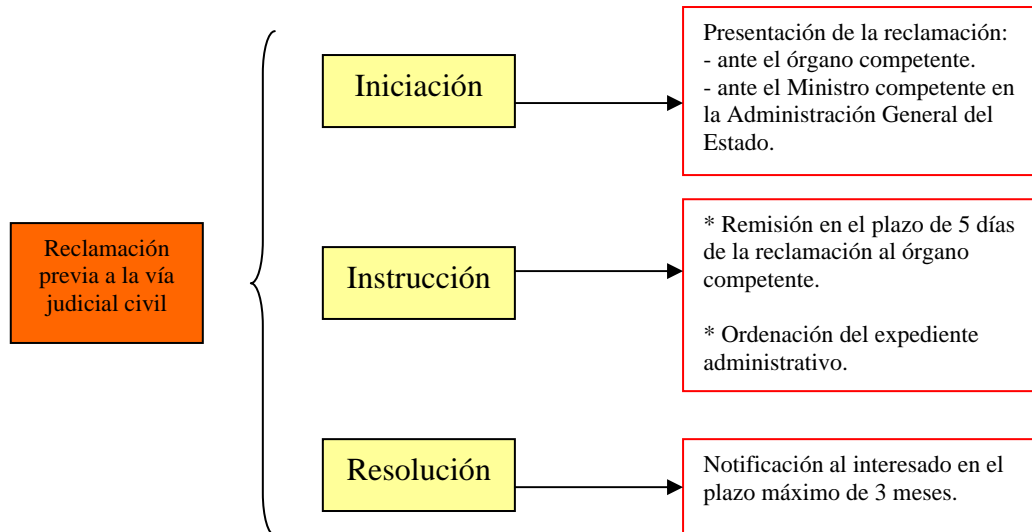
Reclamación previa a la vía judicial civil

Iniciación

Presentación de la reclamación:
- ante el órgano competente.
- ante el Ministro competente en la Administración General del Estado.

Instrucción

* Remisión en el plazo de 5 días de la reclamación al órgano competente.

* Ordenación del expediente administrativo.

Resolución

Notificación al interesado en el plazo máximo de 3 meses.